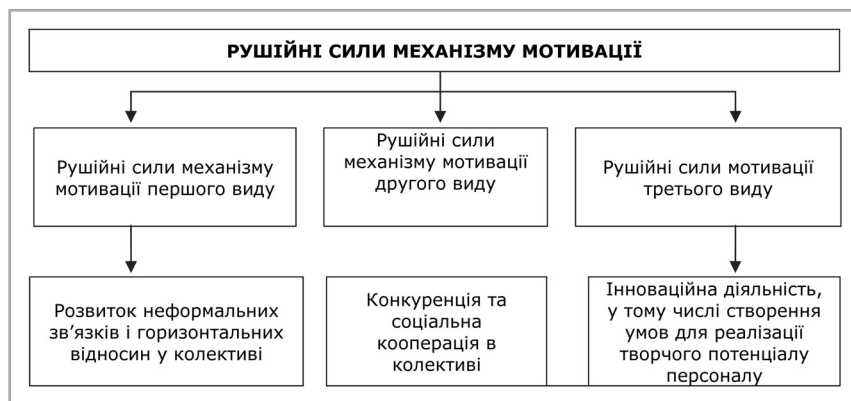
РУШІЙНІ СИЛИ МЕХАНІЗМУ МОТИВАЦІЇ

Рушійні сили механізму мотивації першого виду

Рушійні сили механізму мотивації другого виду

Рушійні сили мотивації третього виду

Розвиток неформальних зв'язків і горизонтальних відносин у колективі

Конкуренція та соціальна кооперація в колективі

Інноваційна діяльність, у тому числі створення умов для реалізації творчого потенціалу персоналу